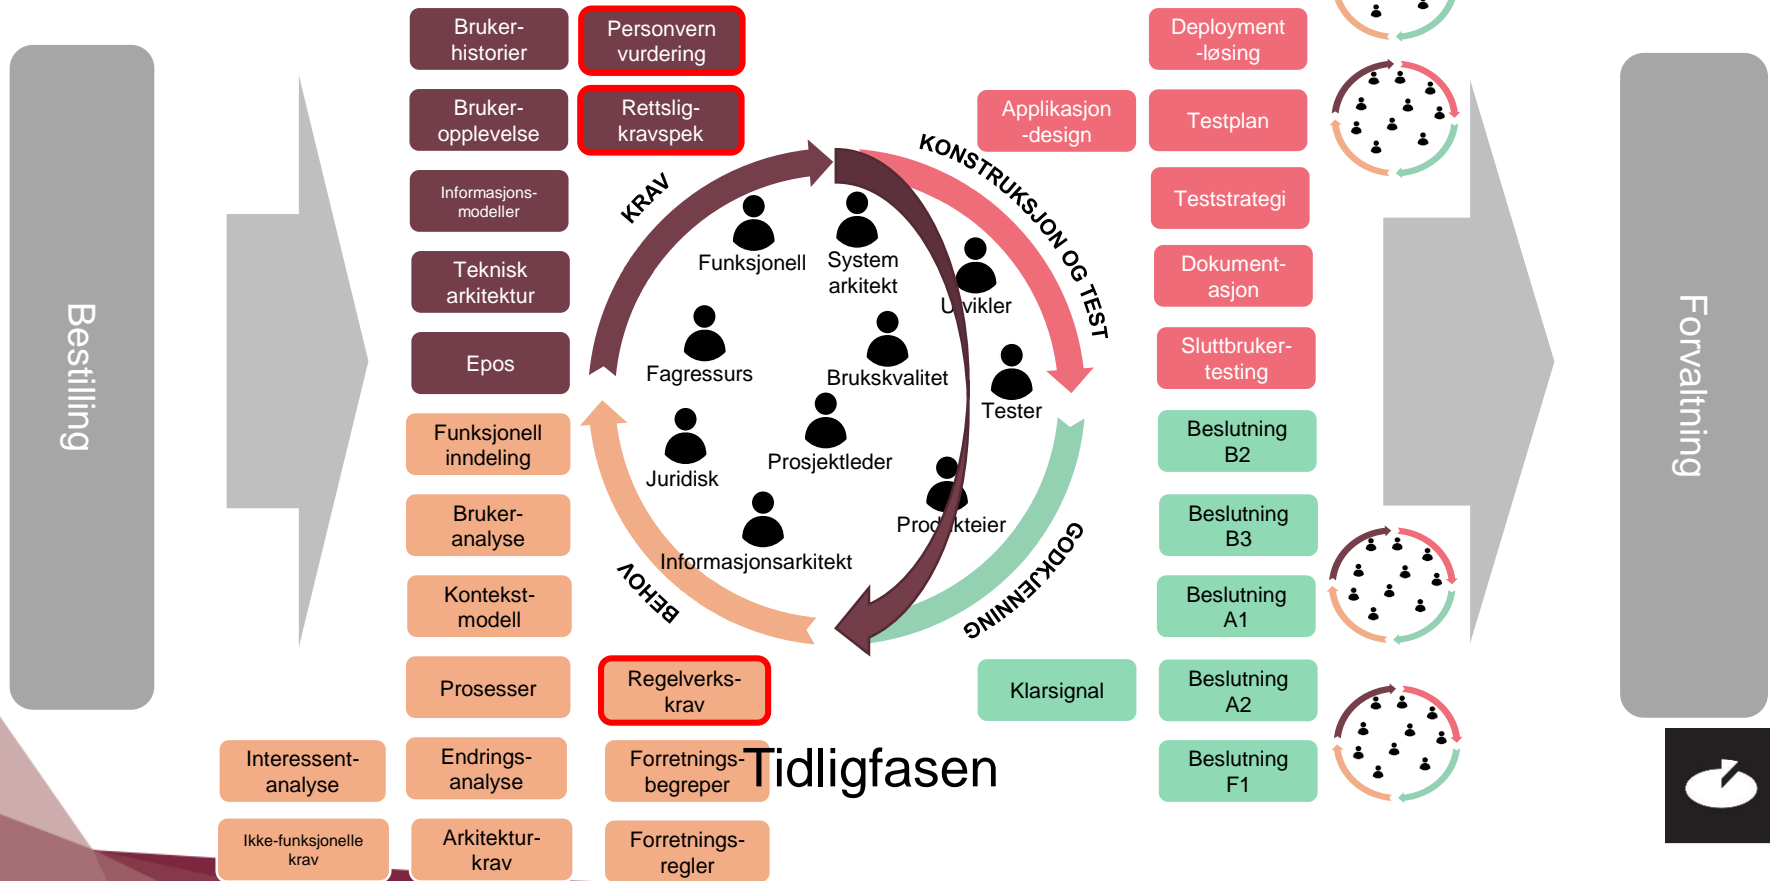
Bestilling

Bruker-historier

Personvern vurdering

Bruker-opplevelse

Rettslig-kravspek

Informasjons-modeller

Teknisk arktitektur

Epos

Funksjonell inndeling

Bruker-analyse

Kontekst-modell

Prosesser

Regelverks-krav

Interessent-analyse

Endrings-analyse

Forretnings-begreper

Tidligfasen

Ikke-funksjonelle krav

Arkitektur-krav

Forretnings-regler

KRAV

KONSTRUKSJON OG TEST

GODKJENNING

BEHOV

Funksjonell

System arkitekt

Utvikler

Fagressurs

Brukskvalitet

Tester

Juridisk

Prosjektleder

Produkteier

Informasjonsarkitekt

Applikasjon -design

Deployment -løsing

Testplan

Teststrategi

Dokument-asjon

Sluttbruker-testing

Beslutning B2

Beslutning B3

Beslutning A1

Klarsignal

Beslutning A2

Beslutning F1

Forvaltning